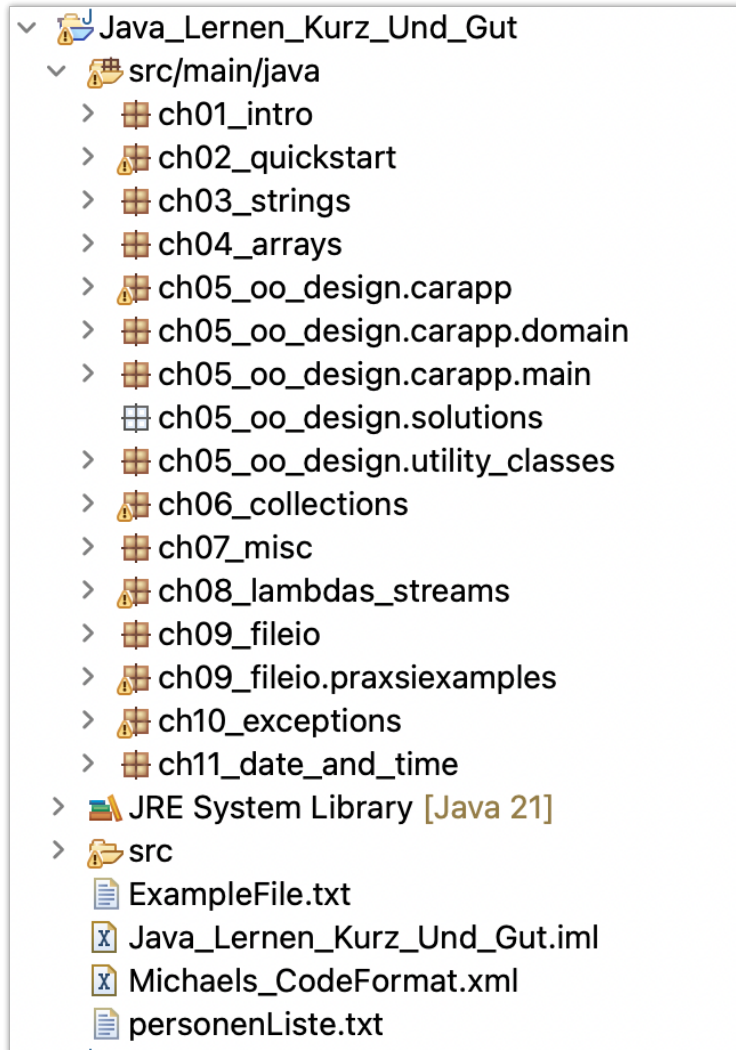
Java_Lernen_Kurz_Und_Gut
src/main/java
ch01_intro
ch02_quickstart
ch03_strings
ch04_arrays
ch05_oo_design.carapp
ch05_oo_design.carapp.domain
ch05_oo_design.carapp.main
ch05_oo_design.solutions
ch05_oo_design.utility_classes
ch06_collections
ch07_misc
ch08_lambdas_streams
ch09_fileio
ch09_fileio.praxsiexamples
ch10_exceptions
ch11_date_and_time
JRE System Library [Java 21]
src
ExampleFile.txt
Java_Lernen_Kurz_Und_Gut.iml
Michaels_CodeFormat.xml
personenListe.txt